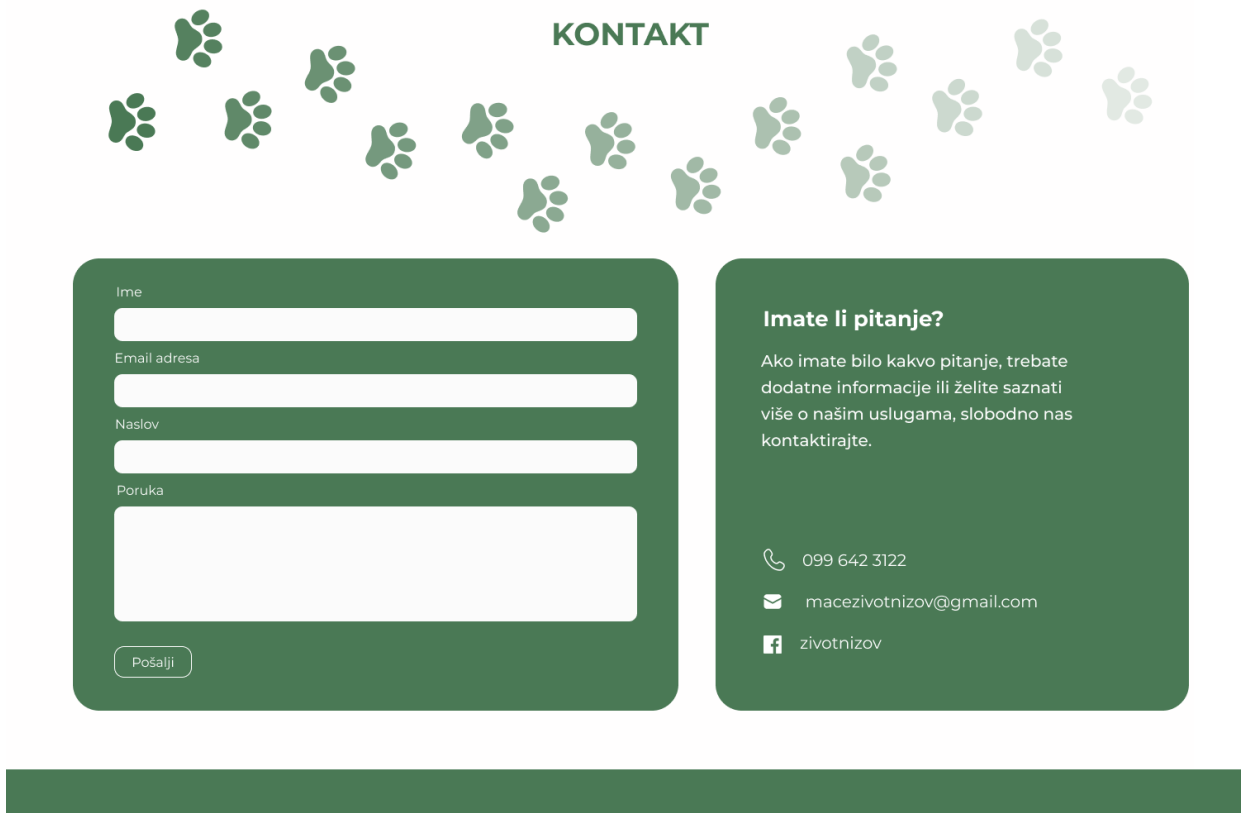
KONTAKT

Ime

Email adresa

Naslov

Poruka

Pošalji

Imate li pitanje?

Ako imate bilo kakvo pitanje, trebate dodatne informacije ili želite saznati više o našim uslugama, slobodno nas kontaktirajte.

099 642 3122

macezivotnizov@gmail.com

zivotnizov